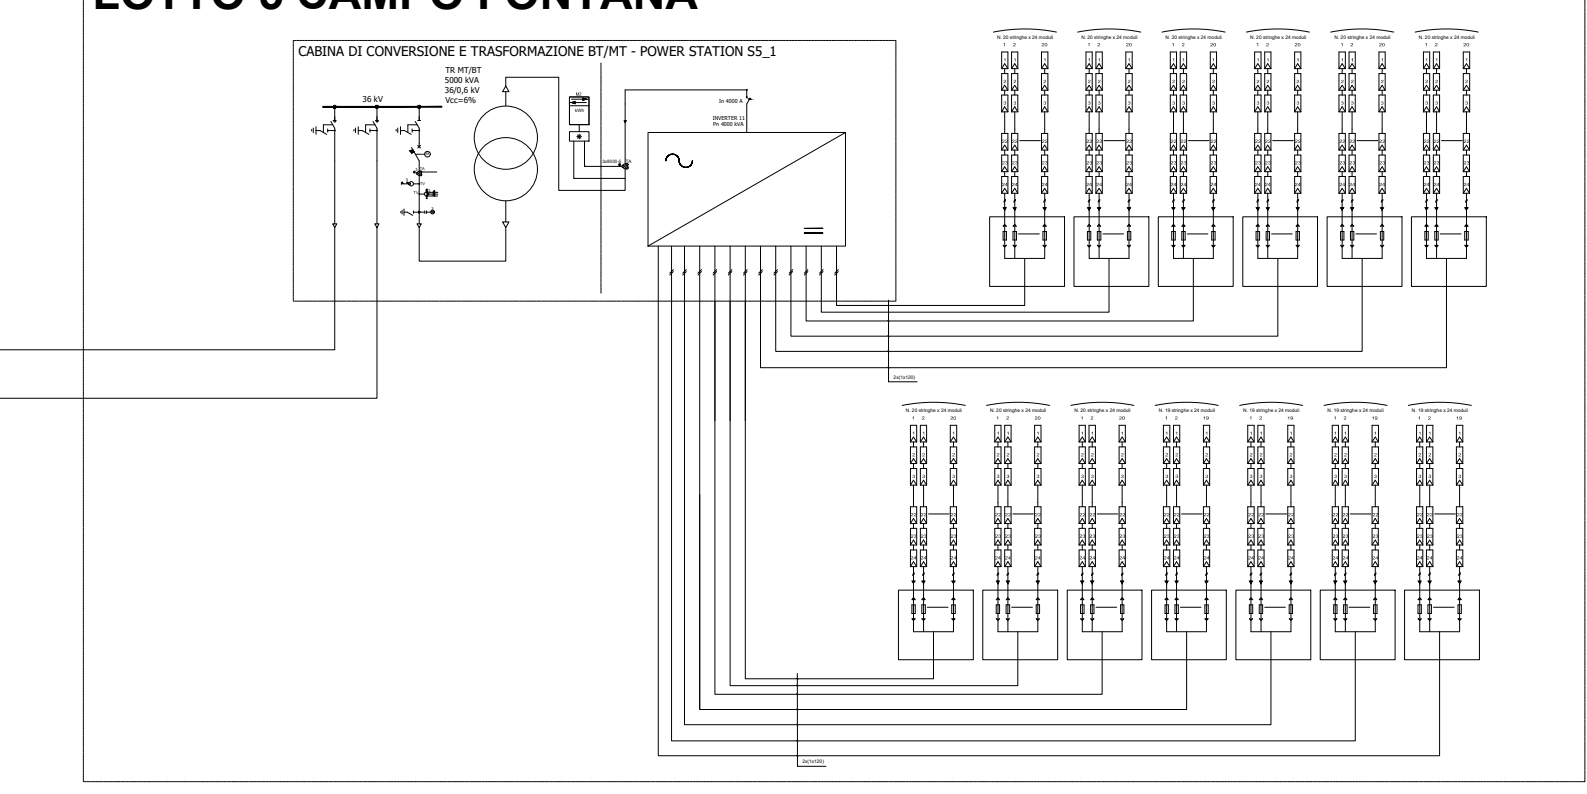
LOTTO 5 CAMPO FONTANA

CABINA DI CONVERSIONE E TRASFORMAZIONE BT/MT - POWER STATION S5_1

TR MT/BT
5000 kVA
36/0,6 kV
Vcc=6%

36 kV

In 4000 A

INVERTER 11
Pn 4000 kVA

kWh

N. 20 stringhe x 24 moduli
1 2 20

N. 20 stringhe x 24 moduli
1 2 20

N. 20 stringhe x 24 moduli
1 2 20

N. 20 stringhe x 24 moduli
1 2 20

N. 20 stringhe x 24 moduli
1 2 20

N. 20 stringhe x 24 moduli
1 2 20

2x(1x120)

N. 20 stringhe x 24 moduli
1 2 20

N. 20 stringhe x 24 moduli
1 2 20

N. 20 stringhe x 24 moduli
1 2 20

N. 19 stringhe x 24 moduli
1 2 19

N. 19 stringhe x 24 moduli
1 2 19

N. 19 stringhe x 24 moduli
1 2 19

N. 19 stringhe x 24 moduli
1 2 19

2x(1x120)